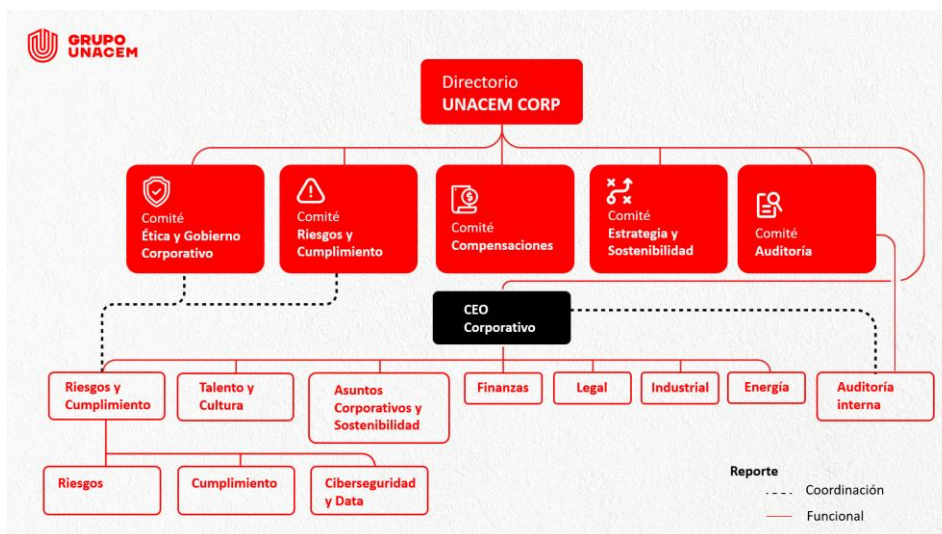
GRUPO UNACEM

Directorio
UNACEM CORP

Comité
Ética y Gobierno Corporativo

Comité
Riesgos y Cumplimiento

Comité
Compensaciones

Comité
Estrategia y Sostenibilidad

Comité
Auditoría

CEO
Corporativo

Riesgos y Cumplimiento

Talento y Cultura

Asuntos Corporativos y Sostenibilidad

Finanzas

Legal

Industrial

Energía

Auditoría interna

Riesgos

Cumplimiento

Ciberseguridad y Data

Reporte
Coordinación
Funcional